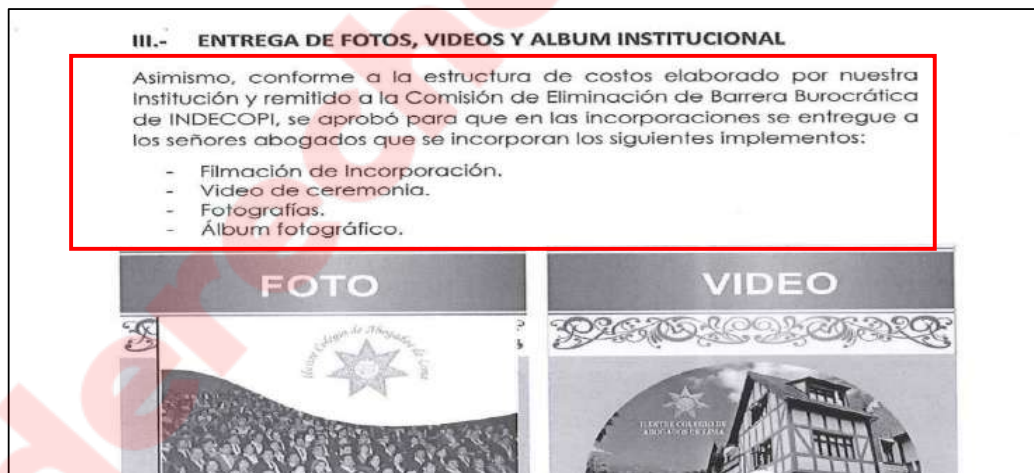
III.- ENTREGA DE FOTOS, VIDEOS Y ALBUM INSTITUCIONAL

Asimismo, conforme a la estructura de costos elaborado por nuestra Institución y remitido a la Comisión de Eliminación de Barrera Burocrática de INDECOPI, se aprobó para que en las incorporaciones se entregue a los señores abogados que se incorporan los siguientes implementos:

- Filmación de Incorporación.
- Video de ceremonia.
- Fotografías.
- Álbum fotográfico.

FOTO

Ilustre Colegio de Abogados de Lima

VIDEO

ILUSTRE COLEGIO DE ABOGADOS DE LIMA